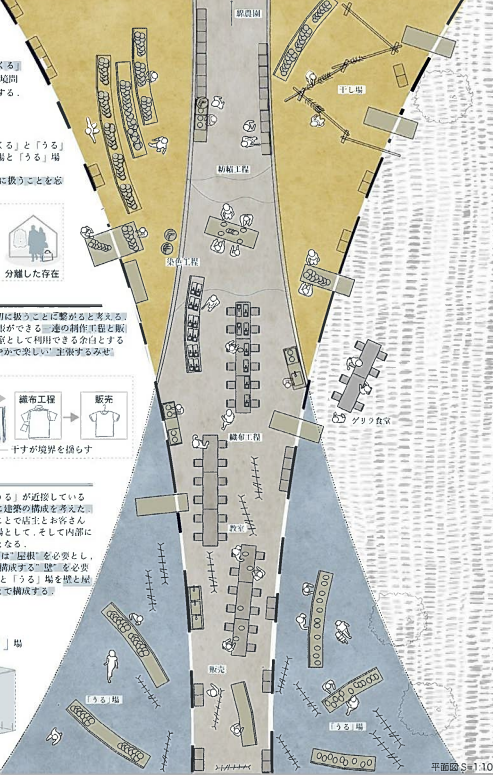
綿農園

干し場

紡績工程

染色工程

分離した存在

ゲリラ食堂

織布工程

織布工程

販売

教室

販売

「うる」場

「うる」場

平面図 S=1:10

くる」
る瞬間
する.

る」と「うる」
場と「うる」場

に扱うことを忘

に扱うことに繋がると考える.
ができる一連の制作工程と販
として利用できる余白とする
かで美しい」主張するみせ

すが境界を綴らす

る」が近接している
建築の構成を考えた.
とで店主とお客さん
にて,そして内部に
なる.
は「屋根」を必要とし,
構成する"壁"を必要
と「うる」場を壁と屋
て構成する.

」場